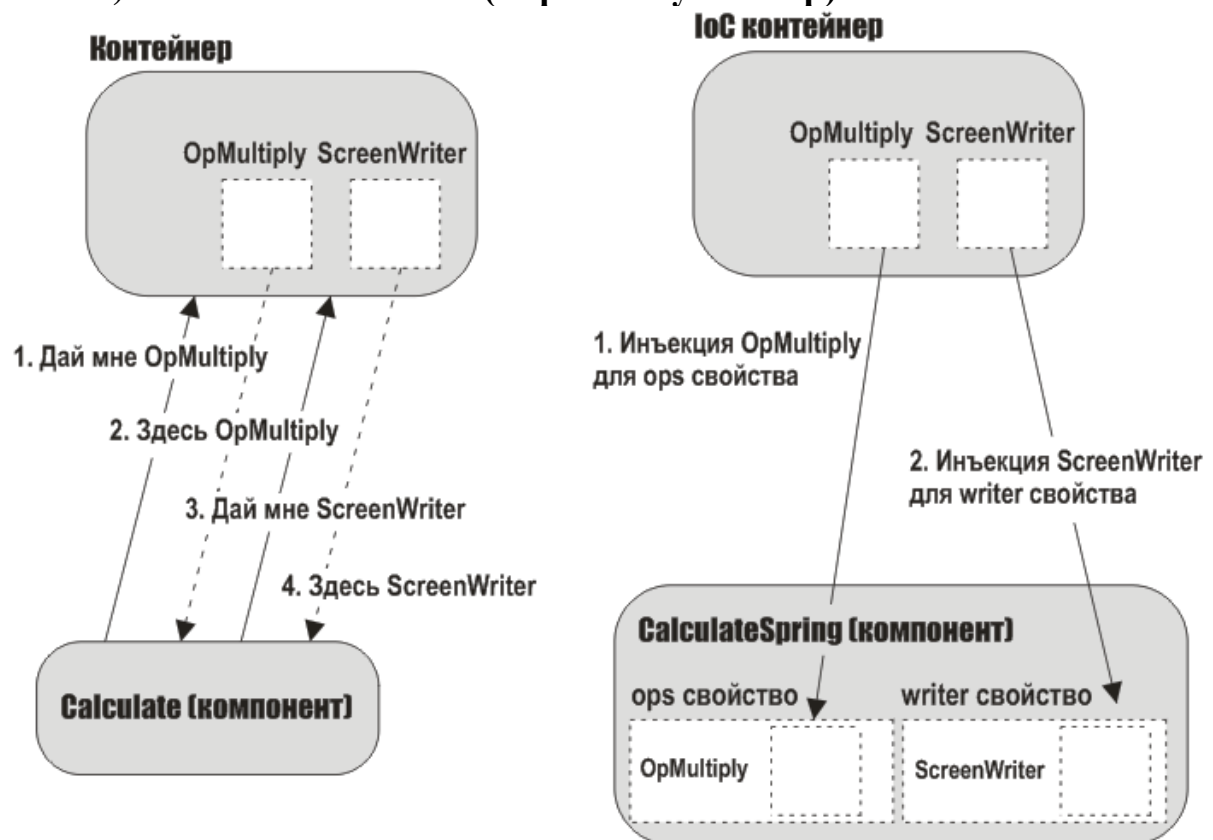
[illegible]

Контейнер

OpMultiply ScreenWriter

1. Дай мне OpMultiply

2. Здесь OpMultiply

3. Дай мне ScreenWriter

4. Здесь ScreenWriter

Calculate (компонент)

IoC контейнер

OpMultiply ScreenWriter

1. Инъекция OpMultiply для ops свойства

2. Инъекция ScreenWriter для writer свойства

CalculateSpring (компонент)

ops свойство

writer свойство

OpMultiply

ScreenWriter